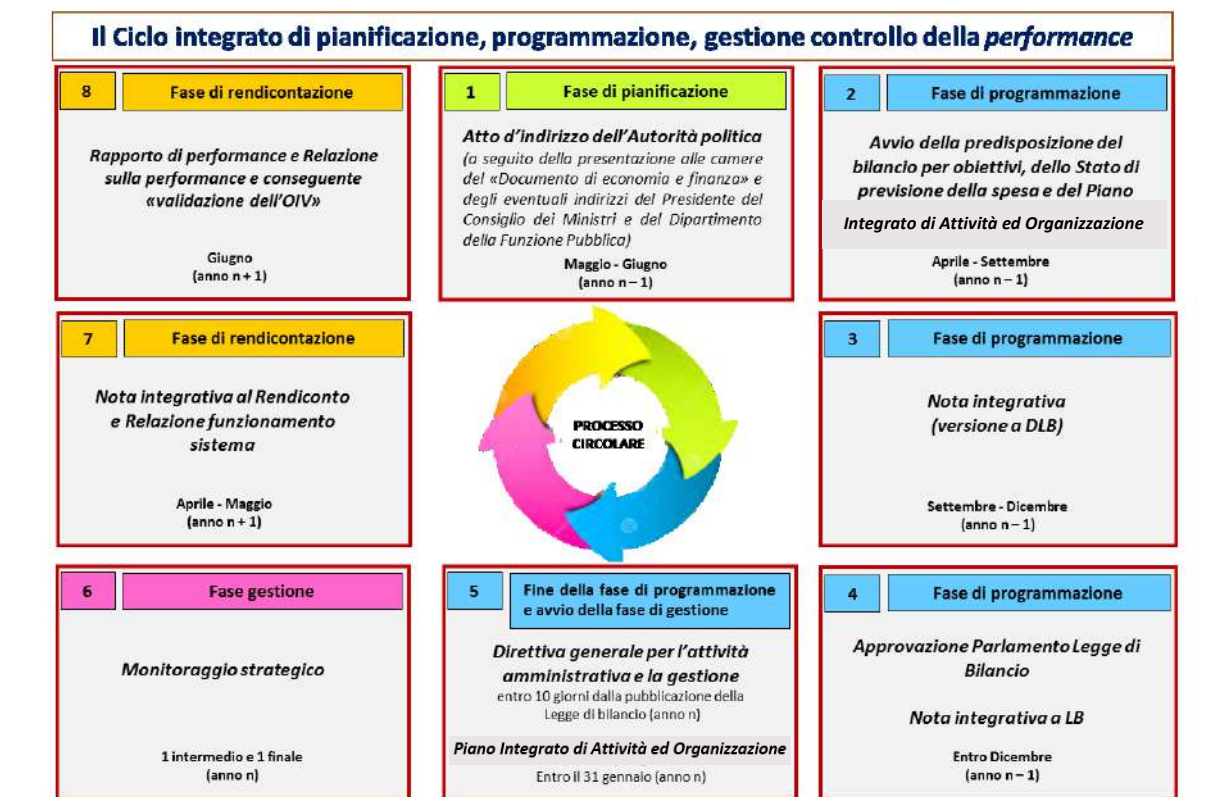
Il Ciclo integrato di pianificazione, programmazione, gestione controllo della *performance*

8 Fase di rendicontazione

*Rapporto di performance e Relazione sulla performance e conseguente «validazione dell'OIV»*

Giugno
(anno n + 1)

1 Fase di pianificazione

*Atto d'indirizzo dell'Autorità politica*
*(a seguito della presentazione alle camere del «Documento di economia e finanza» e degli eventuali indirizzi del Presidente del Consiglio dei Ministri e del Dipartimento della Funzione Pubblica)*

Maggio - Giugno
(anno n – 1)

2 Fase di programmazione

*Avvio della predisposizione del bilancio per obiettivi, dello Stato di previsione della spesa e del Piano*

*Integrato di Attività ed Organizzazione*

Aprile - Settembre
(anno n – 1)

7 Fase di rendicontazione

*Nota integrativa al Rendiconto e Relazione funzionamento sistema*

Aprile - Maggio
(anno n + 1)

PROCESSO CIRCOLARE

3 Fase di programmazione

*Nota integrativa (versione a DLB)*

Settembre - Dicembre
(anno n – 1)

6 Fase gestione

*Monitoraggio strategico*

1 intermedio e 1 finale
(anno n)

5 Fine della fase di programmazione e avvio della fase di gestione

*Direttiva generale per l'attività amministrativa e la gestione*
entro 10 giorni dalla pubblicazione della Legge di bilancio (anno n)

*Piano Integrato di Attività ed Organizzazione*

Entro il 31 gennaio (anno n)

4 Fase di programmazione

*Approvazione Parlamento Legge di Bilancio*

*Nota integrativa a LB*

Entro Dicembre
(anno n – 1)